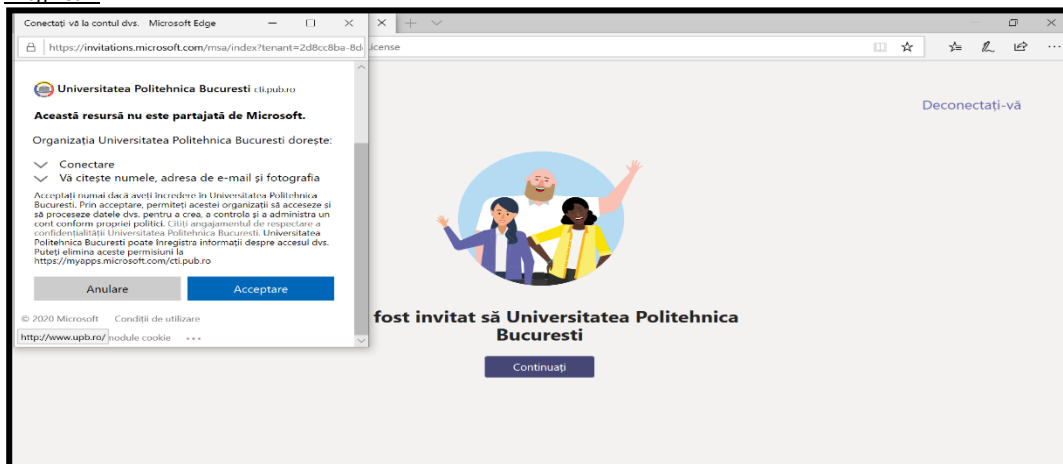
Conectați vă la contul dvs. Microsoft Edge

https://invitations.microsoft.com/msa/index?tenant=2d8cc8ba-8d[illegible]icense

Universitatea Politehnica Bucuresti cti.pub.ro

Această resursă nu este partajată de Microsoft.

Organizația Universitatea Politehnica Bucuresti dorește:

Conectare

Vă citește numele, adresa de e-mail și fotografia

Acceptați numai dacă aveți încredere în Universitatea Politehnica Bucuresti. Prin acceptare, permiteți acestei organizații să acceseze și să proceseze datele dvs. pentru a crea, a controla și a administra un cont conform propriei politici. Citiți angajamentul de respectare a confidențialității Universitatea Politehnica Bucuresti. Universitatea Politehnica Bucuresti poate înregistra informații despre accesul dvs. Puteți elimina aceste permisiuni la https://myapps.microsoft.com/cti.pub.ro

Anulare

Acceptare

© 2020 Microsoft Condiții de utilizare

http://www.upb.ro/ module cookie ...

Deconectați-vă

fost invitat să Universitatea Politehnica Bucuresti

Continuați